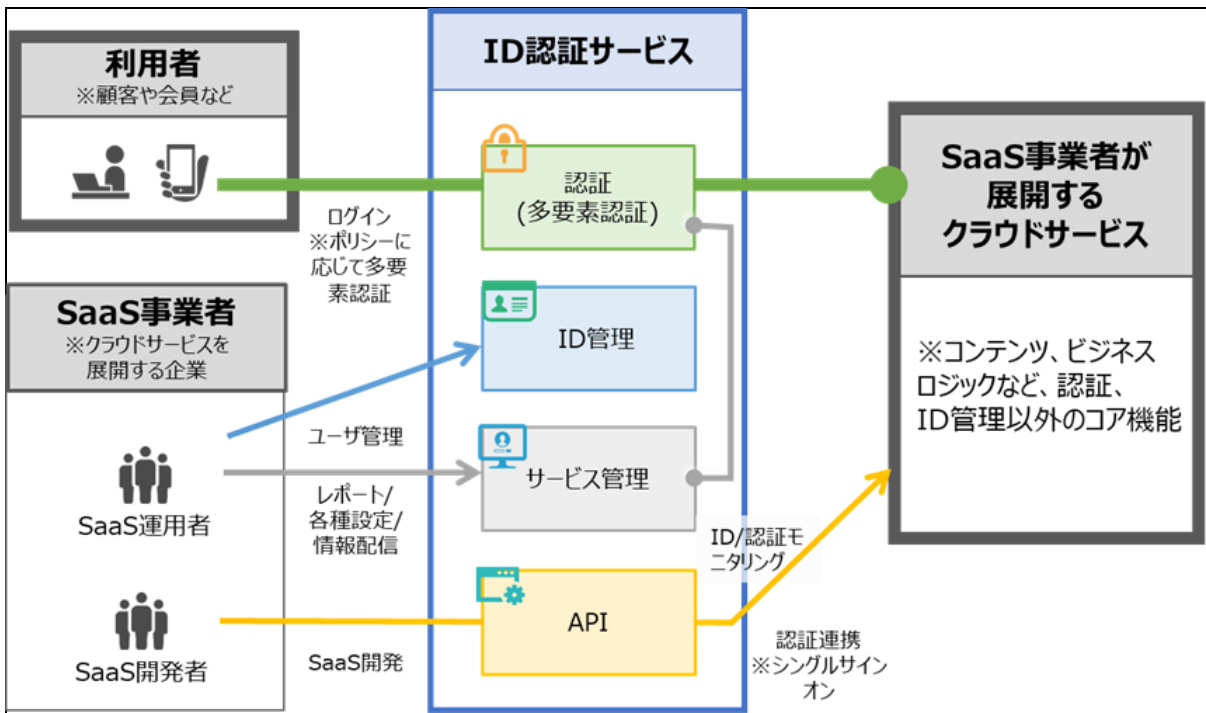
利用者
※顧客や会員など

ID認証サービス

認証
(多要素認証)

SaaS事業者が
展開する
クラウドサービス

ログイン
※ポリシーに
応じて多要
素認証

SaaS事業者
※クラウドサービスを
展開する企業

ID管理

※コンテンツ、ビジネス
ロジックなど、認証、
ID管理以外のコア機能

ユーザ管理

サービス管理

SaaS運用者

レポート/
各種設定/
情報配信

ID/認証モ
ニタリング

API

SaaS開発者

SaaS開発

認証連携
※シングルサイン
オン